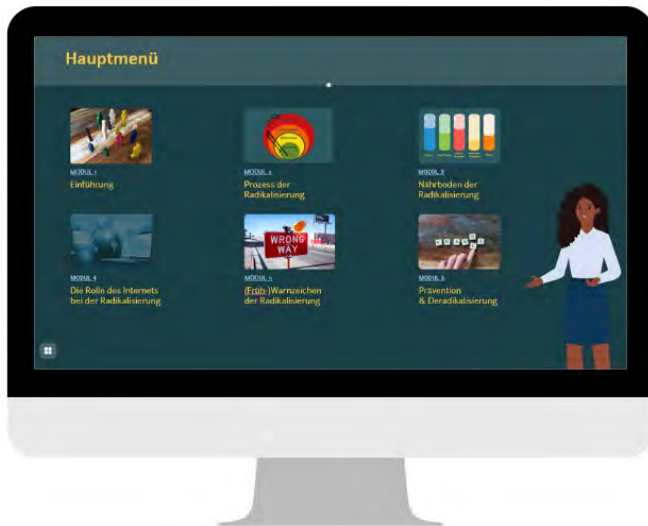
Hauptmenü

MODUL 1
Einführung

MODUL 2
Prozess der Radikalisierung

MODUL 3
Nährboden der Radikalisierung

MODUL 4
Die Rolle des Internets bei der Radikalisierung

WRONG WAY

MODUL 5
(Früh-)Warnzeichen der Radikalisierung

MODUL 6
Prävention & Deradikalisierung